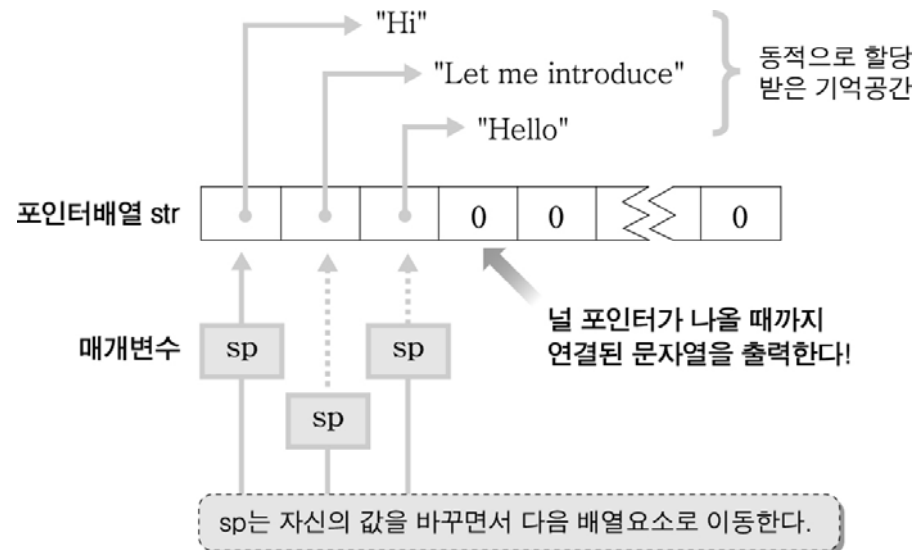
"Hi"

"Let me introduce"

"Hello"

동적으로 할당 받은 기억공간

포인터배열 str

| | | | 0 | 0 | | 0 |
|---|---|---|---|---|---|---|

널 포인터가 나올 때까지 연결된 문자열을 출력한다!

매개변수

sp

sp

sp

sp는 자신의 값을 바꾸면서 다음 배열요소로 이동한다.